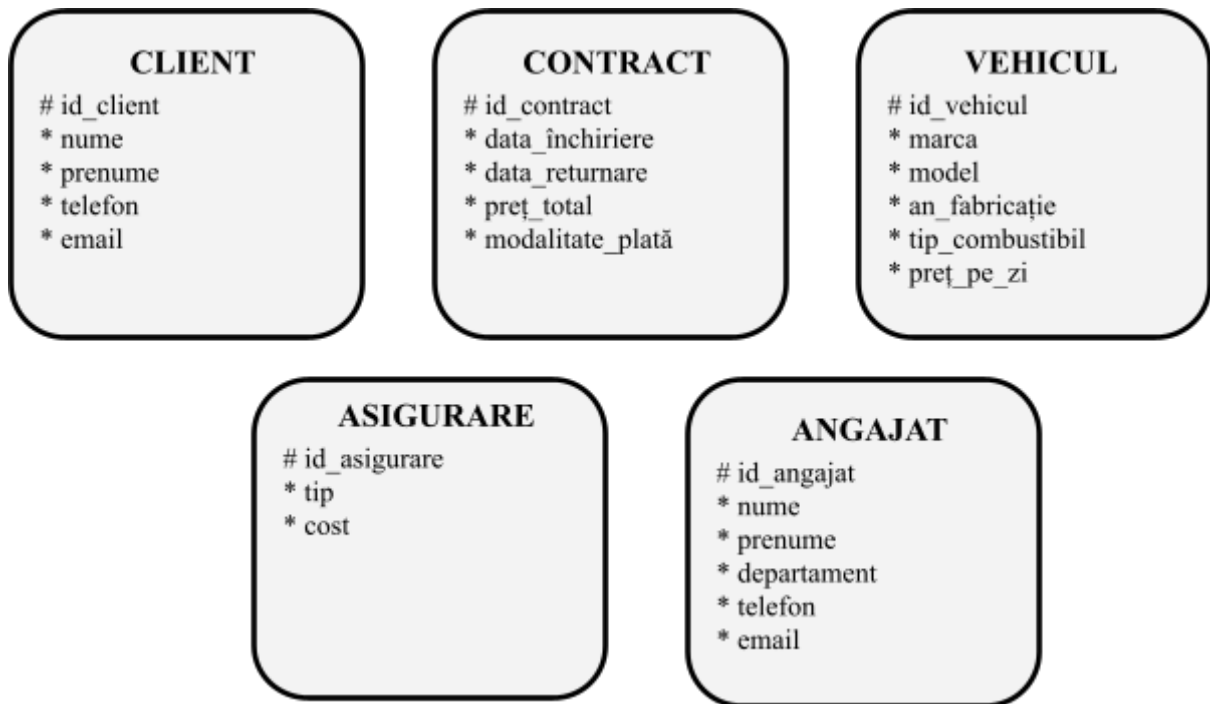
CLIENT
# id_client
* nume
* prenume
* telefon
* email

CONTRACT
# id_contract
* data_închiriere
* data_returnare
* preț_total
* modalitate_plată

VEHICUL
# id_vehicul
* marca
* model
* an_fabricație
* tip_combustibil
* preț_pe_zi

ASIGURARE
# id_asigurare
* tip
* cost

ANGAJAT
# id_angajat
* nume
* prenume
* departament
* telefon
* email